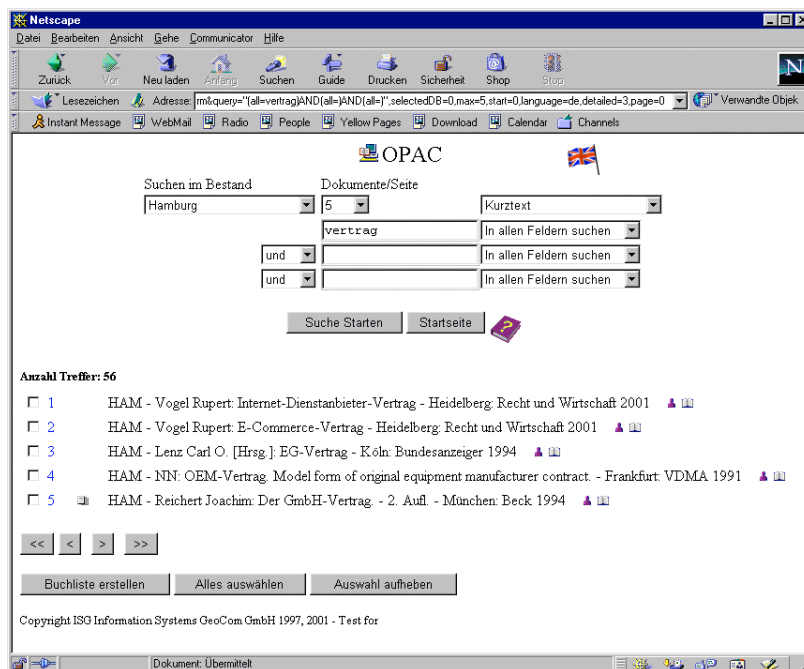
Netscape

Datei Bearbeiten Ansicht Gehe Communicator Hilfe

Zurück Vor Neu laden Anfang Suchen Guide Drucken Sicherheit Shop Stop

Lesezeichen Adresse: rm&query="(all=vertrag)AND(all=)AND(all=)",selectedDB=0,max=5,start=0,language=de,detailed=3,page=0 Verwandte Objek

Instant Message WebMail Radio People Yellow Pages Download Calendar Channels

OPAC

Suchen im Bestand Dokumente/Seite
Hamburg 5 Kurztext
vertrag In allen Feldern suchen
und In allen Feldern suchen
und In allen Feldern suchen

Suche Starten Startseite

Anzahl Treffer: 56

1 HAM - Vogel Rupert: Internet-Dienstanbieter-Vertrag - Heidelberg: Recht und Wirtschaft 2001
2 HAM - Vogel Rupert: E-Commerce-Vertrag - Heidelberg: Recht und Wirtschaft 2001
3 HAM - Lenz Carl O. [Hrsg.]: EG-Vertrag - Köln: Bundesanzeiger 1994
4 HAM - NN: OEM-Vertrag. Model form of original equipment manufacturer contract. - Frankfurt: VDMA 1991
5 HAM - Reichert Joachim: Der GmbH-Vertrag. - 2. Aufl. - München: Beck 1994

<< < > >>

Buchliste erstellen Alles auswählen Auswahl aufheben

Copyright ISG Information Systems GeoCom GmbH 1997, 2001 - Test for

Dokument: Übermittelt